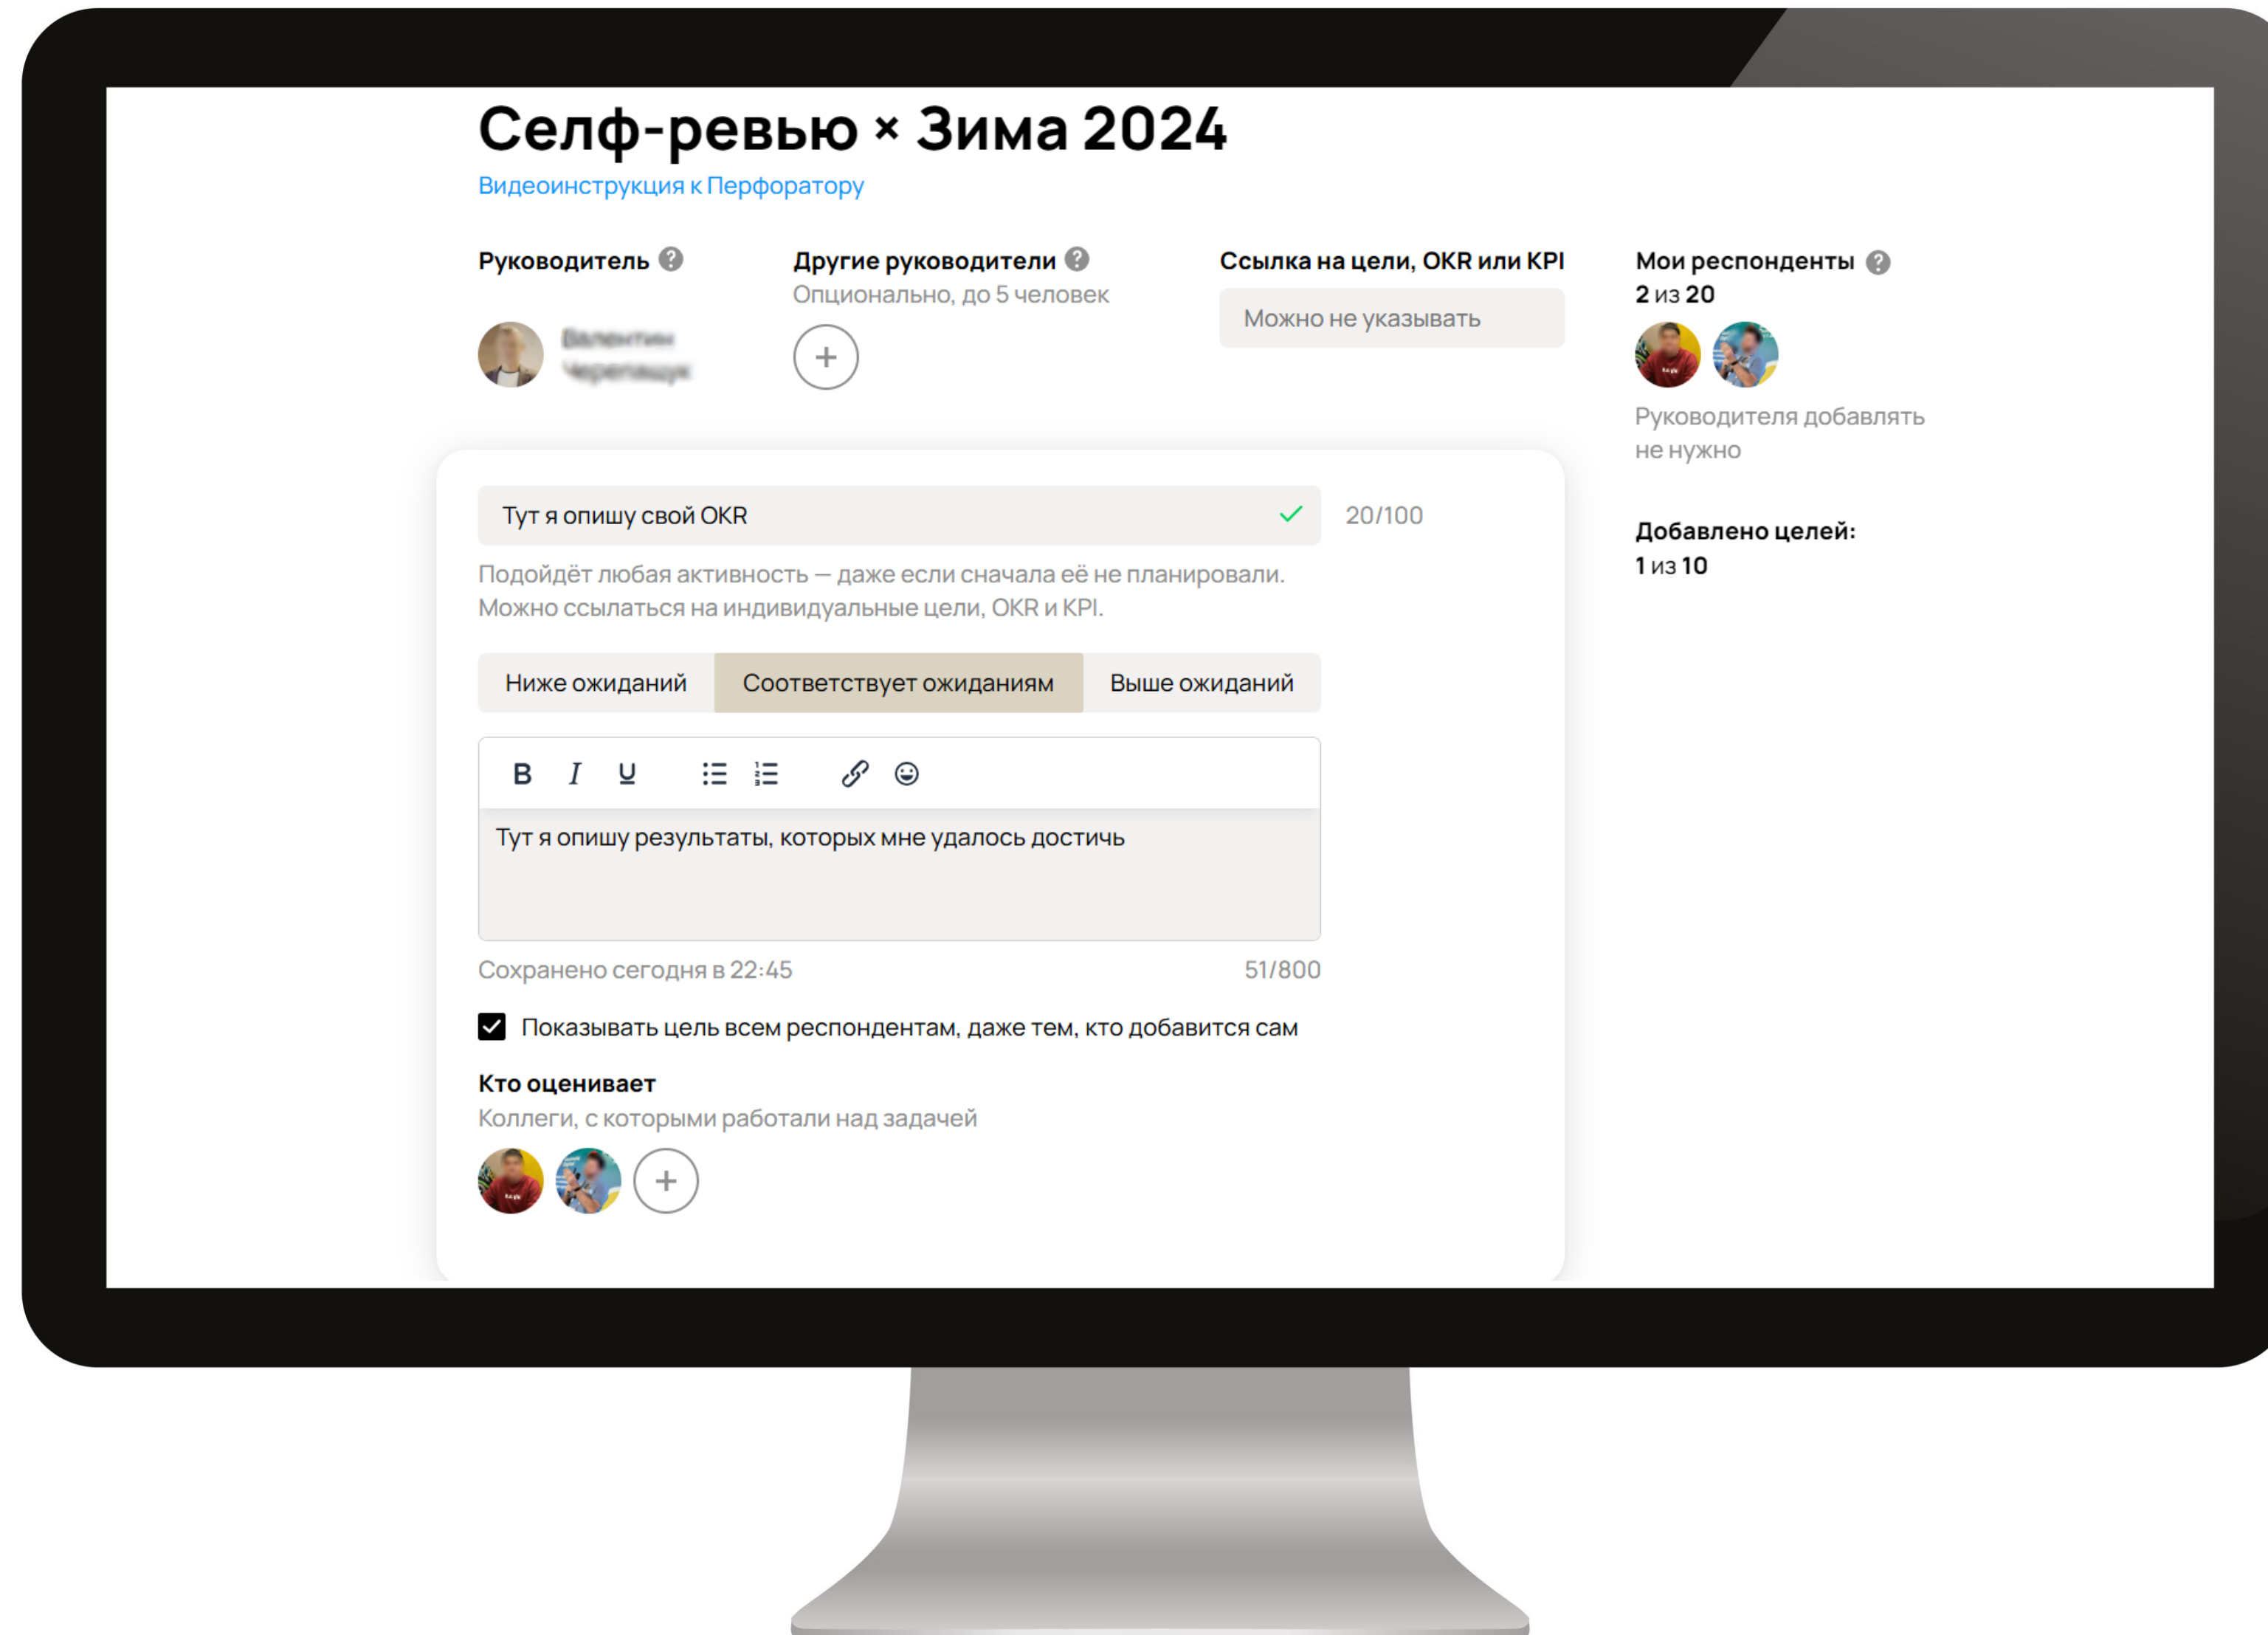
Селф-ревью × Зима 2024
Видеоинструкция к Перфоратору

Руководитель ?

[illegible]

Другие руководители ?
Опционально, до 5 человек
+

Ссылка на цели, OKR или KPI
Можно не указывать

Мои респонденты ?
2 из 20
Руководителя добавлять не нужно

Добавлено целей:
1 из 10

Тут я опишу свой OKR
20/100
Подойдёт любая активность — даже если сначала её не планировали. Можно ссылаться на индивидуальные цели, OKR и KPI.

Ниже ожиданий | Соответствует ожиданиям | Выше ожиданий

B I U

Тут я опишу результаты, которых мне удалось достичь

Сохранено сегодня в 22:45
51/800

Показывать цель всем респондентам, даже тем, кто добавится сам

Кто оценивает
Коллеги, с которыми работали над задачей
+